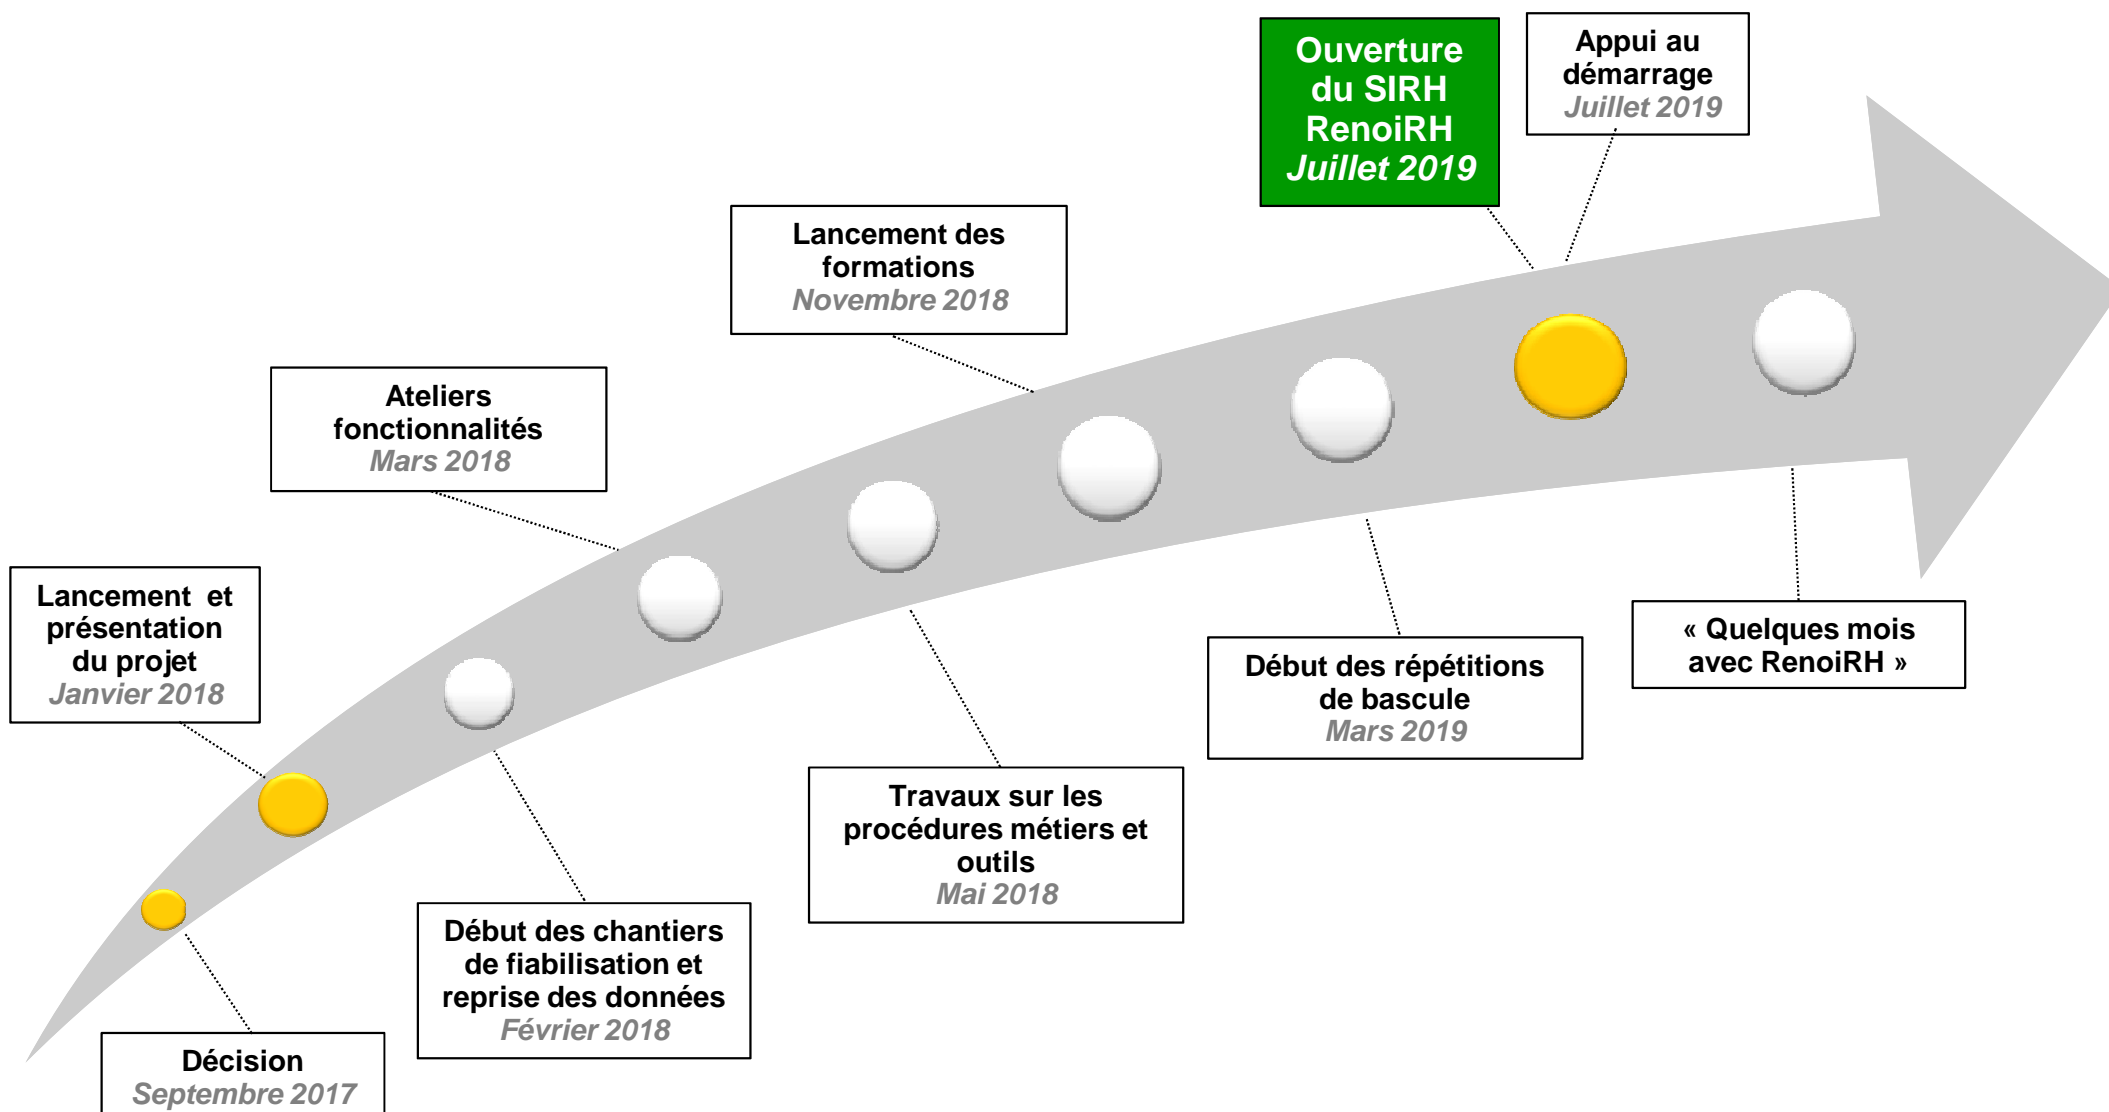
Décision
Septembre 2017

Lancement et présentation du projet
Janvier 2018

Début des chantiers de fiabilisation et reprise des données
Février 2018

Ateliers fonctionnalités
Mars 2018

Travaux sur les procédures métiers et outils
Mai 2018

Lancement des formations
Novembre 2018

Début des répétitions de bascule
Mars 2019

Ouverture du SIRH RenoiRH
Juillet 2019

Appui au démarrage
Juillet 2019

« Quelques mois avec RenoiRH »